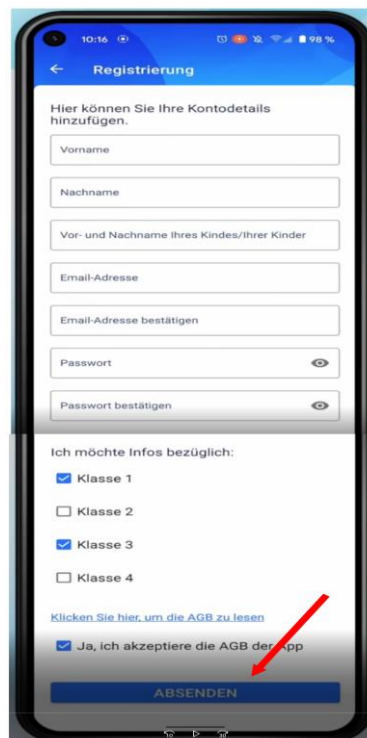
10:16 98 %

← Registrierung

Hier können Sie Ihre Kontodetails hinzufügen.

Vorname

Nachname

Vor- und Nachname Ihres Kindes/Ihrer Kinder

Email-Adresse

Email-Adresse bestätigen

Passwort

Passwort bestätigen

Ich möchte Infos bezüglich:

Klasse 1

Klasse 2

Klasse 3

Klasse 4

Klicken Sie hier, um die AGB zu lesen

Ja, ich akzeptiere die AGB der App

ABSENDEN